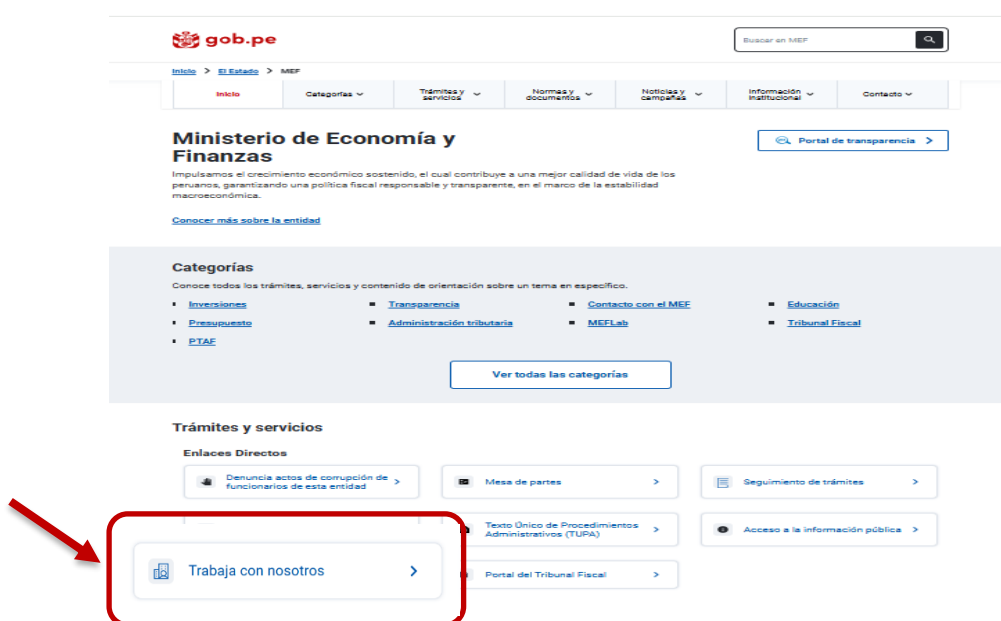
gob.pe

Buscar en MEF

Inicio > El Estado > MEF

Inicio | Categorías | Trámites y servicios | Normas y documentos | Noticias y campañas | Información institucional | Contacto

Ministerio de Economía y Finanzas

Portal de transparencia >

Impulsamos el crecimiento económico sostenido, el cual contribuye a una mejor calidad de vida de los peruanos, garantizando una política fiscal responsable y transparente, en el marco de la estabilidad macroeconómica.

Conocer más sobre la entidad

Categorías

Conoce todos los trámites, servicios y contenido de orientación sobre un tema en específico.

- Inversiones
- Transparencia
- Contacto con el MEF
- Educación
- Presupuesto
- Administración tributaria
- MEFLab
- Tribunal Fiscal
- PTAF

Ver todas las categorías

Trámites y servicios

Enlaces Directos

Denuncia actos de corrupción de funcionarios de esta entidad >

Mesa de partes >

Seguimiento de trámites >

Texto Único de Procedimientos Administrativos (TUPA) >

Acceso a la información pública >

Trabaja con nosotros >

Portal del Tribunal Fiscal >